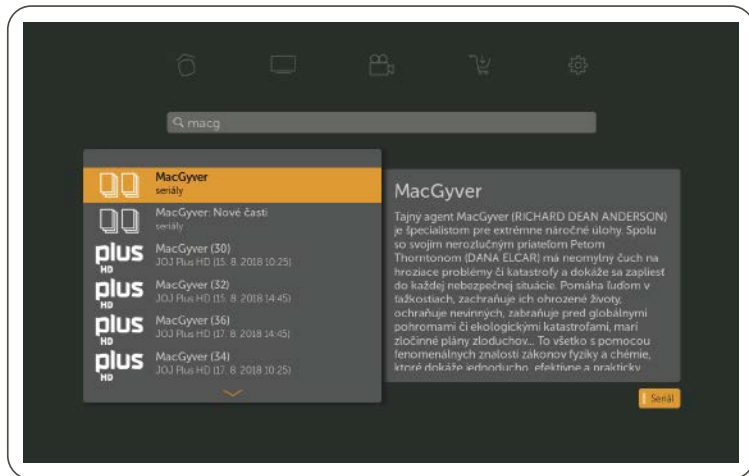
macg

MacGyver
seriály

MacGyver: Nové časti
seriály

plus HD
MacGyver (30)
JOJ Plus HD (15. 8. 2018 10:25)

plus HD
MacGyver (32)
JOJ Plus HD (15. 8. 2018 14:45)

plus HD
MacGyver (36)
JOJ Plus HD (17. 8. 2018 14:45)

plus HD
MacGyver (34)
JOJ Plus HD (17. 8. 2018 10:25)

MacGyver

Tajný agent MacGyver (RICHARD DEAN ANDERSON) je špecialistom pre extrémne náročné úlohy. Spolu so svojím nerozlučným priateľom Petom Thorntonom (DANA ELCAR) má neomylný čuch na hroziace problémy či katastrofy a dokáže sa zapliesť do každej nebezpečnej situácie. Pomáha ľuďom v ťažkostiach, zachraňuje ich ohrozené životy, ochraňuje nevinných, zabraňuje pred globálnymi pohromami či ekologickými katastrofami, marí zločinné plány zloduchov... To všetko s pomocou fenomenálnych znalostí zákonov fyziky a chémie, ktoré dokáže jednoducho, efektívne a prakticky

Seriál